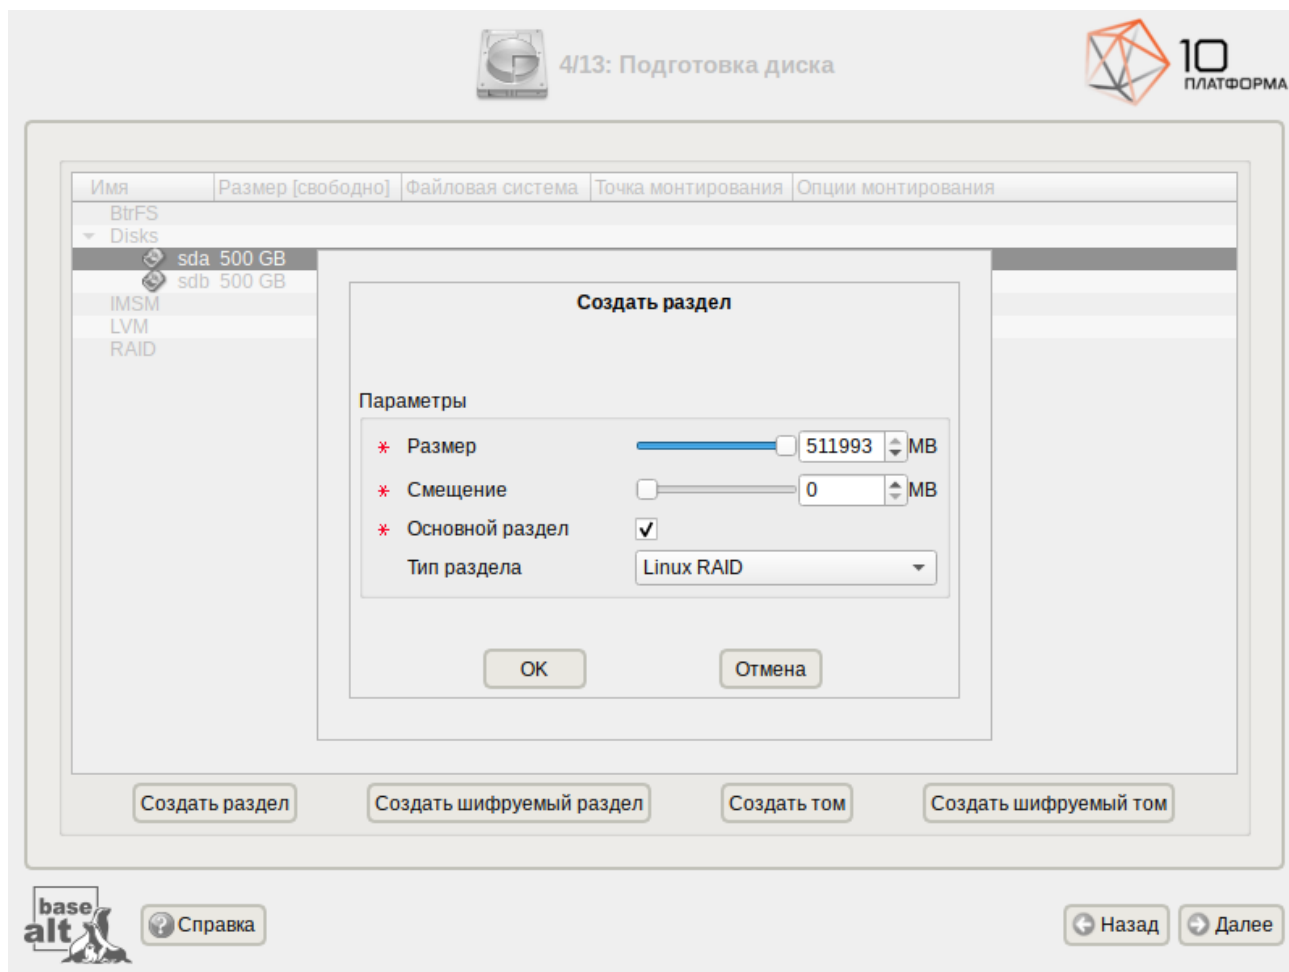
4/13: Подготовка диска

10 ПЛАТФОРМА

| Имя | Размер [свободно] | Файловая система | Точка монтирования | Опции монтирования |
|---|---|---|---|---|

BtrFS
Disks
sda 500 GB
sdb 500 GB
IMSM
LVM
RAID

Создать раздел

Параметры

* Размер 511993 MB
* Смещение 0 MB
* Основной раздел ✓
Тип раздела Linux RAID

OK Отмена

Создать раздел Создать шифруемый раздел Создать том Создать шифруемый том

base alt

Справка

Назад Далее